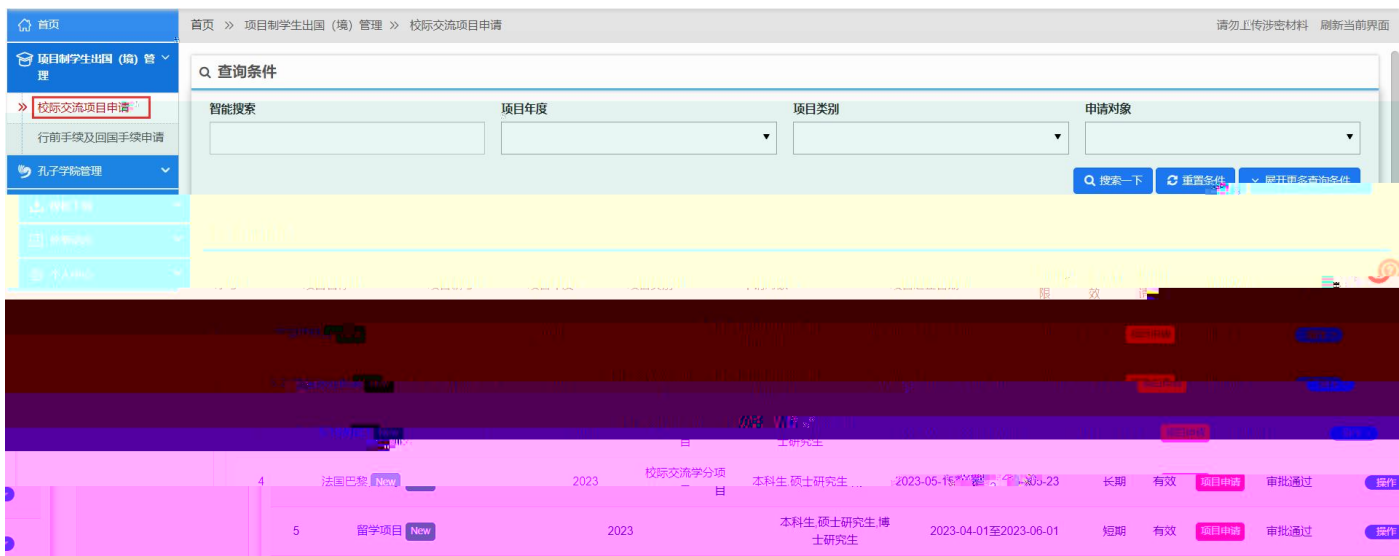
首页

项目制学生出国（境）管理

» 校际交流项目申请

行前手续及回国手续申请

孔子学院管理

首页 » 项目制学生出国（境）管理 » 校际交流项目申请

请勿上传涉密材料 刷新当前界面

查询条件

智能搜索

项目年度

项目类别

申请对象

搜索一下 重置条件 展开更多查询条件

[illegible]

| | | | | | | | | | | |
|---|---|---|---|---|---|---|---|---|---|---|
| 4 | 法国巴黎 New | 2023 | 校际交流学分项目 | 本科生,硕士研究生 | 2023-05-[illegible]-05-23 | 长期 | 有效 | 项目申请 | 审批通过 | 操作 |
| 5 | 留学项目 New | 2023 | | 本科生,硕士研究生,博士研究生 | 2023-04-01至2023-06-01 | 短期 | 有效 | 项目申请 | 审批通过 | 操作 |